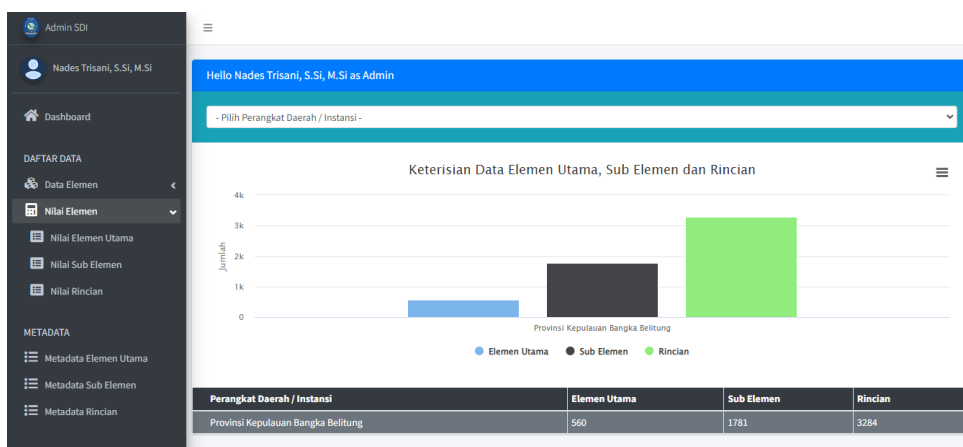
Admin SDI

Nades Trisani, S.Si, M.Si

Dashboard

DAFTAR DATA

Data Elemen

Nilai Elemen

Nilai Elemen Utama

Nilai Sub Elemen

Nilai Rincian

METADATA

Metadata Elemen Utama

Metadata Sub Elemen

Metadata Rincian

≡

Hello Nades Trisani, S.Si, M.Si as Admin

- Pilih Perangkat Daerah / Instansi -

Keterisian Data Elemen Utama, Sub Elemen dan Rincian

4k
3k
2k
1k
0

Jumlah

Provinsi Kepulauan Bangka Belitung

Elemen Utama   Sub Elemen   Rincian

| Perangkat Daerah / Instansi | Elemen Utama | Sub Elemen | Rincian |
|---|---|---|---|
| Provinsi Kepulauan Bangka Belitung | 560 | 1781 | 3284 |